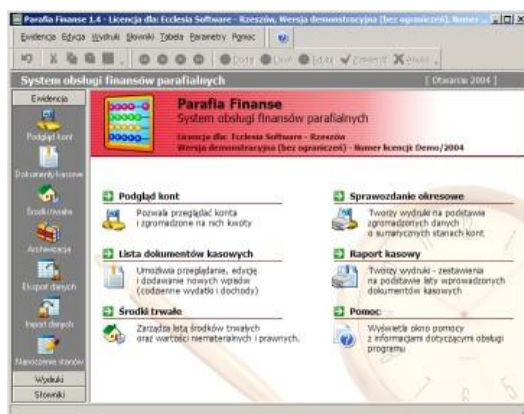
Parafia Finanse 1.4 - Licencja dla: Ecclesia Software - Rzeszów, Wersja demonstracyjna (bez ograniczeń), Numer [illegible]

Ewidencja Edycja Wydruki Słowniki Tabela Parametry Pomoc

Dodaj Usuń Edytuj Zmienić Anuluj

System obsługi finansów parafialnych

[ Otwarcie 2004 ]

Ewidencja

Podgląd kont

Dokumenty kasowe

Środki trwałe

Archiwizacja

Eksport danych

Import danych

Naniesienie stanów

Wydruki

Słowniki

Parafia Finanse

System obsługi finansów parafialnych

Licencja dla: Ecclesia Software - Rzeszów

Wersja demonstracyjna (bez ograniczeń) - Numer licencji: Demo/2004

Podgląd kont

Pozwala przeglądać konta i zgromadzone na nich kwoty

Lista dokumentów kasowych

Umożliwia przeglądanie, edycję i dodawanie nowych wpisów (codzienne wydatki i dochody)

Środki trwałe

Zarządza listą środków trwałych oraz wartości niematerialnych i prawnych.

Sprawozdanie okresowe

Tworzy wydruki na podstawie zgromadzonych danych o sumarycznych stanach kont

Raport kasowy

Tworzy wydruki - zestawienia na podstawie listy wprowadzonych dokumentów kasowych

Pomoc

Wyświetla okno pomocy z informacjami dotyczącymi obsługi programu